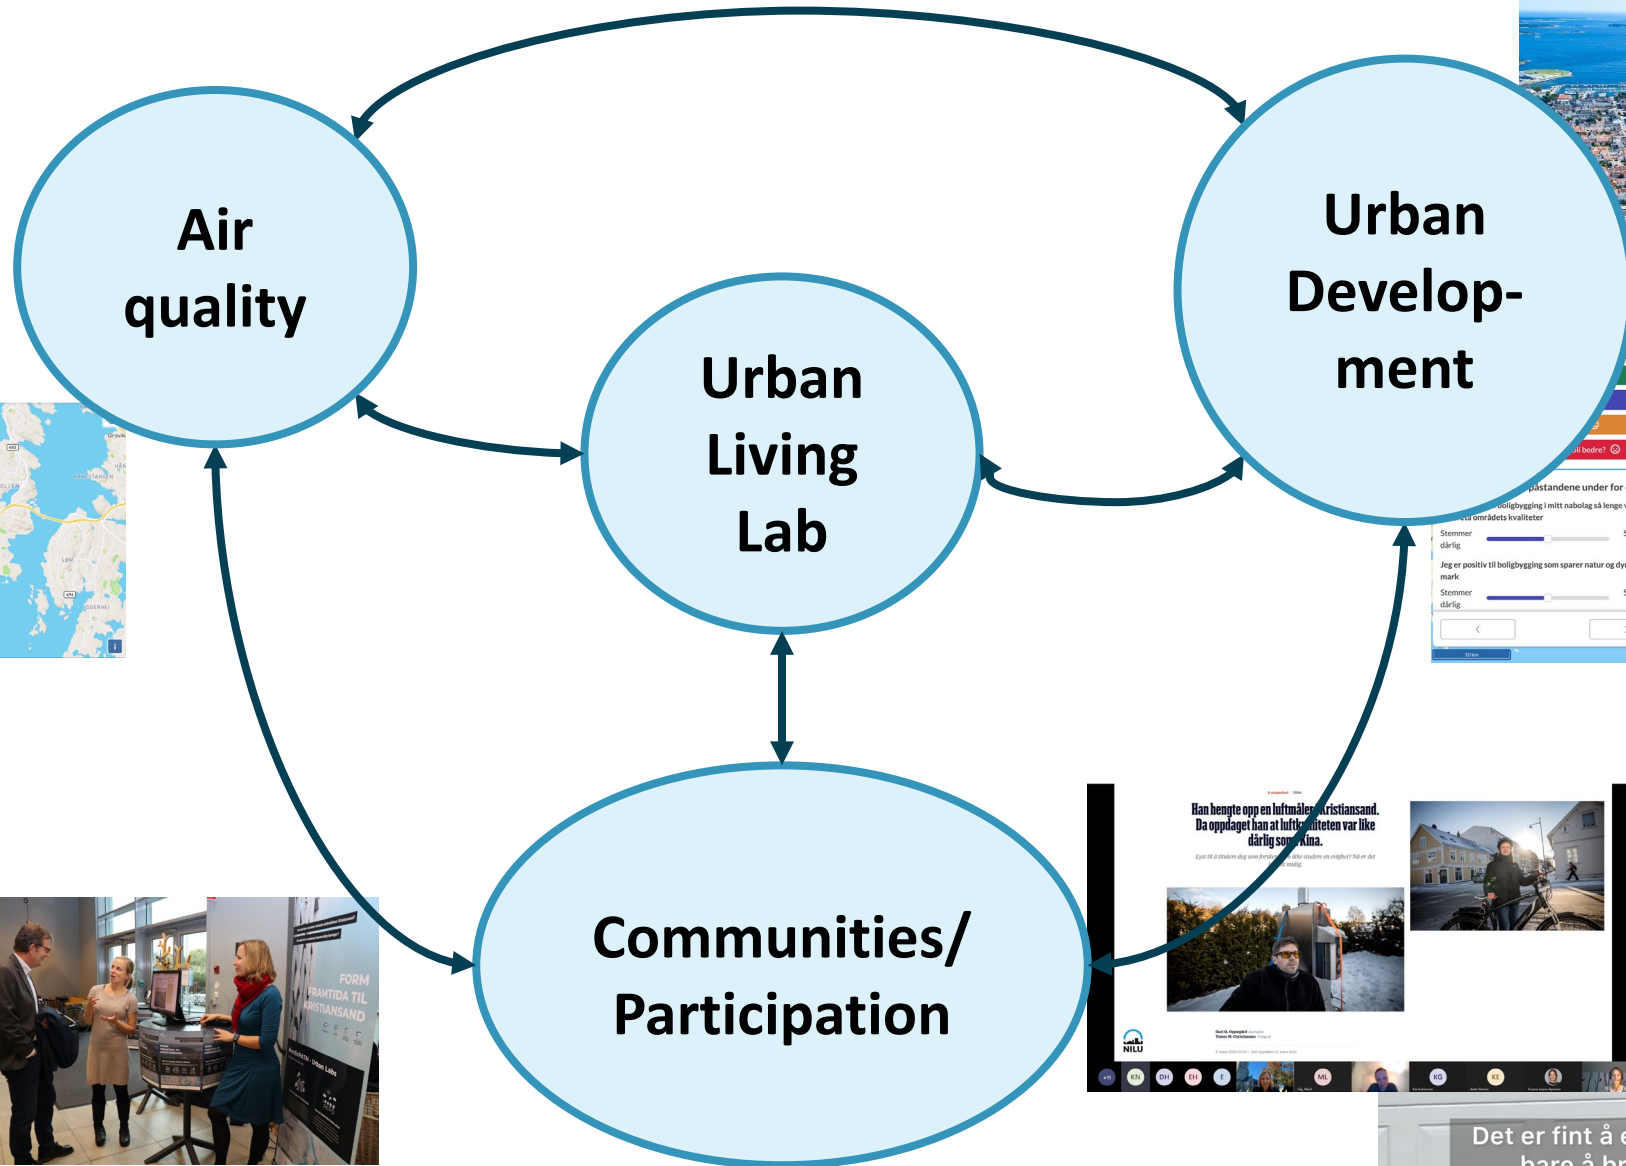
Air quality

Urban Living Lab

Urban Development

Communities/ Participation

påstandene under for

Stemmer dårlig

Jeg er positiv til boligbygging som sparer natur og dyrket mark

Stemmer dårlig

Han hengte opp en luftmåler i Kristiansand. Da oppdaget han at luftkvaliteten var like dårlig som i Kina.

NILU

FORM FRAMTIDA TIL KRISTIANSAND

Det er fint å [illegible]
bare å br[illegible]